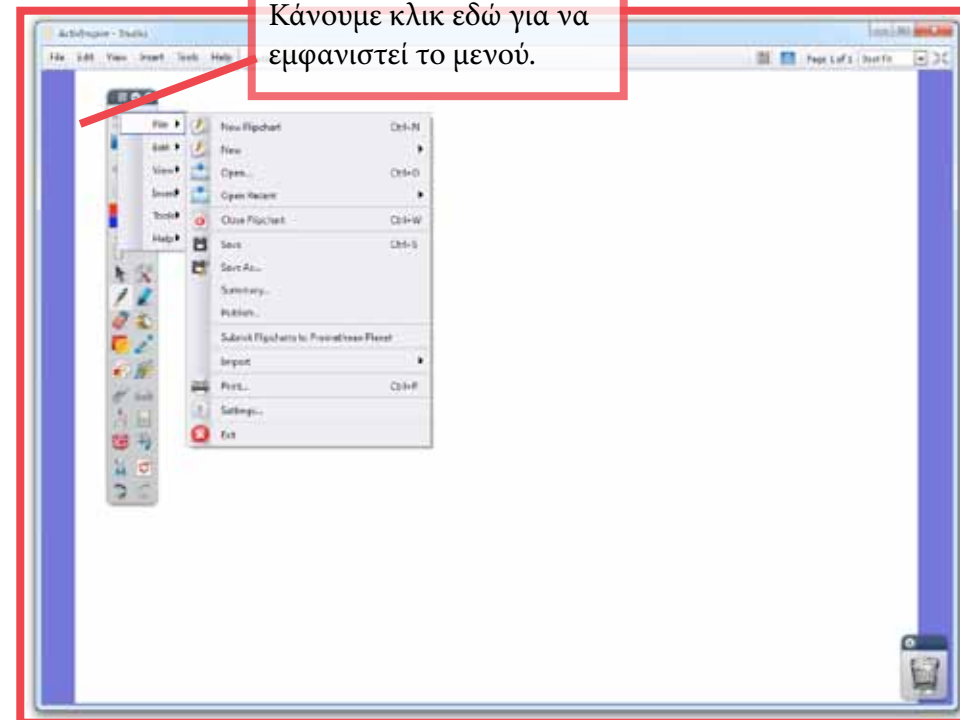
ActivInspire - Studio

File Edit View Insert Tools Help

Κάνουμε κλικ εδώ για να εμφανιστεί το μενού.

Page 1 of 1 Best Fit

File
Edit
View
Insert
Tools
Help

New Flipchart Ctrl+N
New
Open... Ctrl+O
Open Recent
Close Flipchart Ctrl+W
Save Ctrl+S
Save As...
Summary...
Publish...
Submit Flipcharts to Promethean Planet
Import
Print... Ctrl+P
Settings...
Exit